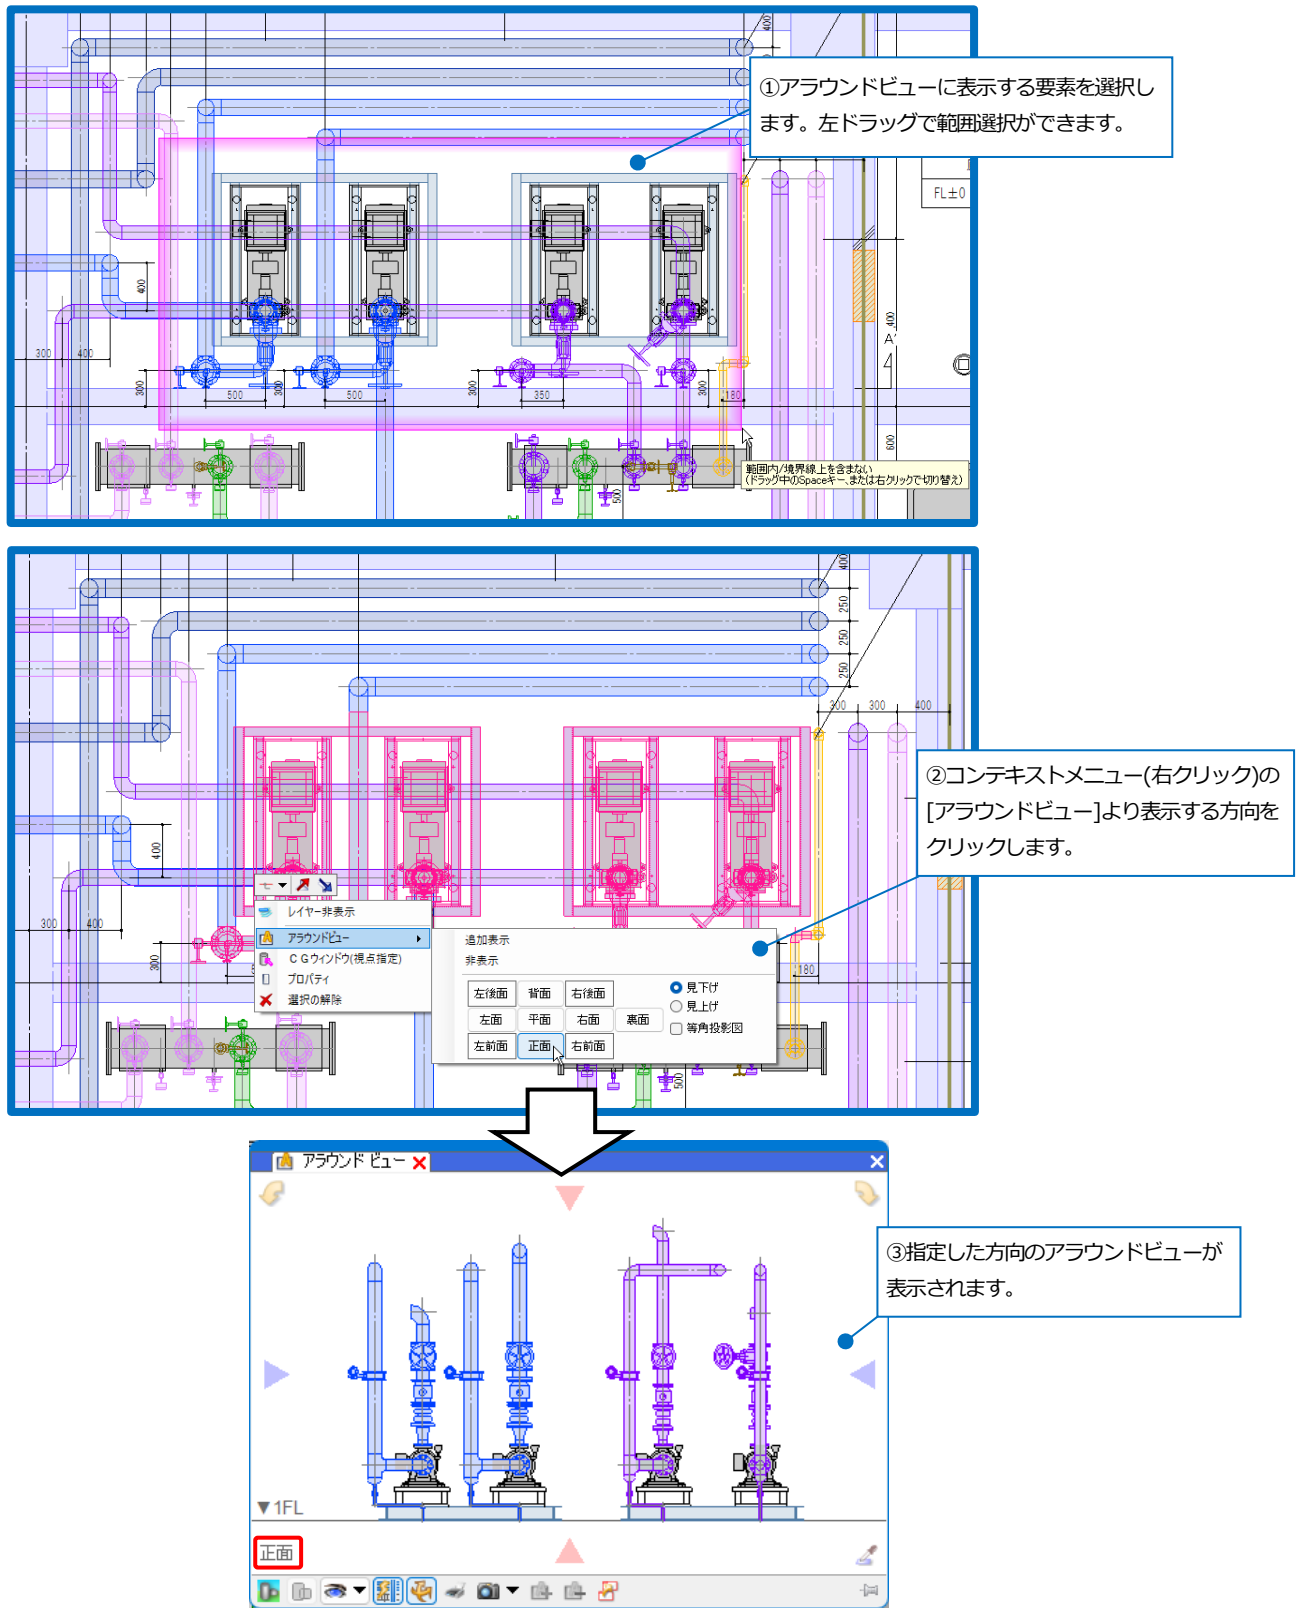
①アラウンドビューに表示する要素を選択します。左ドラッグで範囲選択ができます。

400
FL±0
400
400
A'
300
400
300
500
300
500
300
350
300
180
600
範囲内/境界線上を含まない
(ドラッグ中のSpaceキー、または右クリックで切り替え)
500

400
250
250
250
300
300
400
400
300
400
300
180
500

②コンテキストメニュー(右クリック)の[アラウンドビュー]より表示する方向をクリックします。

レイヤー非表示
アラウンドビュー
ＣＧウィンドウ(視点指定)
プロパティ
選択の解除
追加表示
非表示
左後面
背面
右後面
左面
平面
右面
裏面
左前面
正面
右前面
見下げ
見上げ
等角投影図

アラウンド ビュー

③指定した方向のアラウンドビューが表示されます。

▼1FL
正面